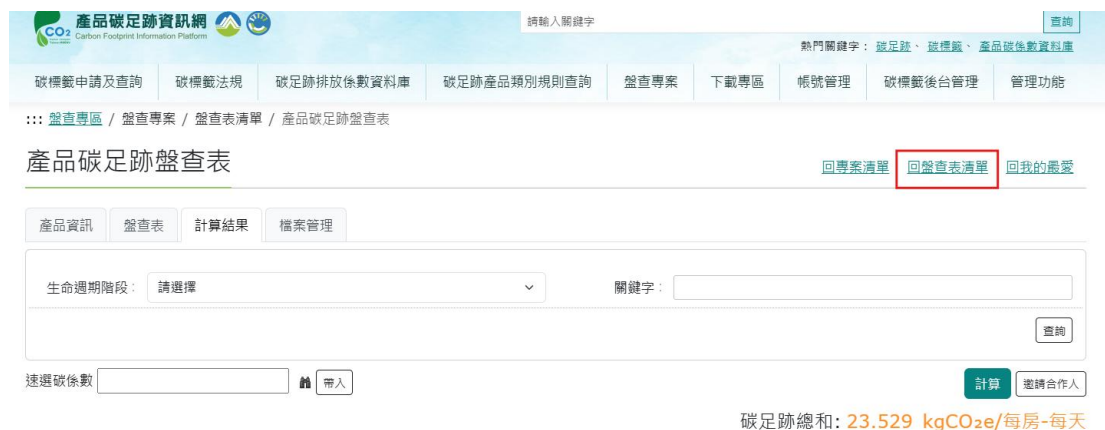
$CO_2$ 產品碳足跡資訊網
Carbon Footprint Information Platform

請輸入關鍵字
查詢

熱門關鍵字： 碳足跡、 碳標籤、 產品碳係數資料庫

碳標籤申請及查詢 | 碳標籤法規 | 碳足跡排放係數資料庫 | 碳足跡產品類別規則查詢 | 盤查專案 | 下載專區 | 帳號管理 | 碳標籤後台管理 | 管理功能

::: 盤查專區 / 盤查專案 / 盤查表清單 / 產品碳足跡盤查表

產品碳足跡盤查表

回專案清單 回盤查表清單 回我的最愛

產品資訊 盤查表 計算結果 檔案管理

生命週期階段： 請選擇

關鍵字：

查詢

速選碳係數 帶入

計算 邀請合作人

碳足跡總和: 23.529 kgCO₂e/每房-每天